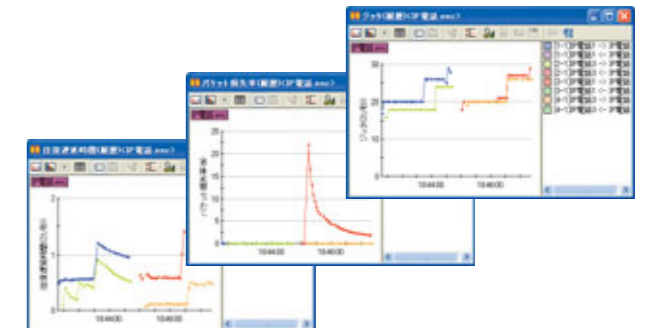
ジッタ(履歴)(IP電話.enc)

30
20
10
0
10:44:00
10:45:00
ジッタ(ミリ秒)

ローカル IP電話 -> IP電話
ローカル IP電話 -> IP電話
ローカル IP電話 -> IP電話
ローカル IP電話 -> IP電話
ローカル IP電話 -> IP電話
ローカル IP電話 -> IP電話
ローカル IP電話 -> IP電話
ローカル IP電話 -> IP電話

パケット損失率(履歴)(IP電話.enc)

20
15
10
5
0
10:44:00
10:45:00
パケット損失率(%)

往復遅延時間(履歴)(IP電話.enc)

2
1
0
10:44:00
往復遅延時間(秒)